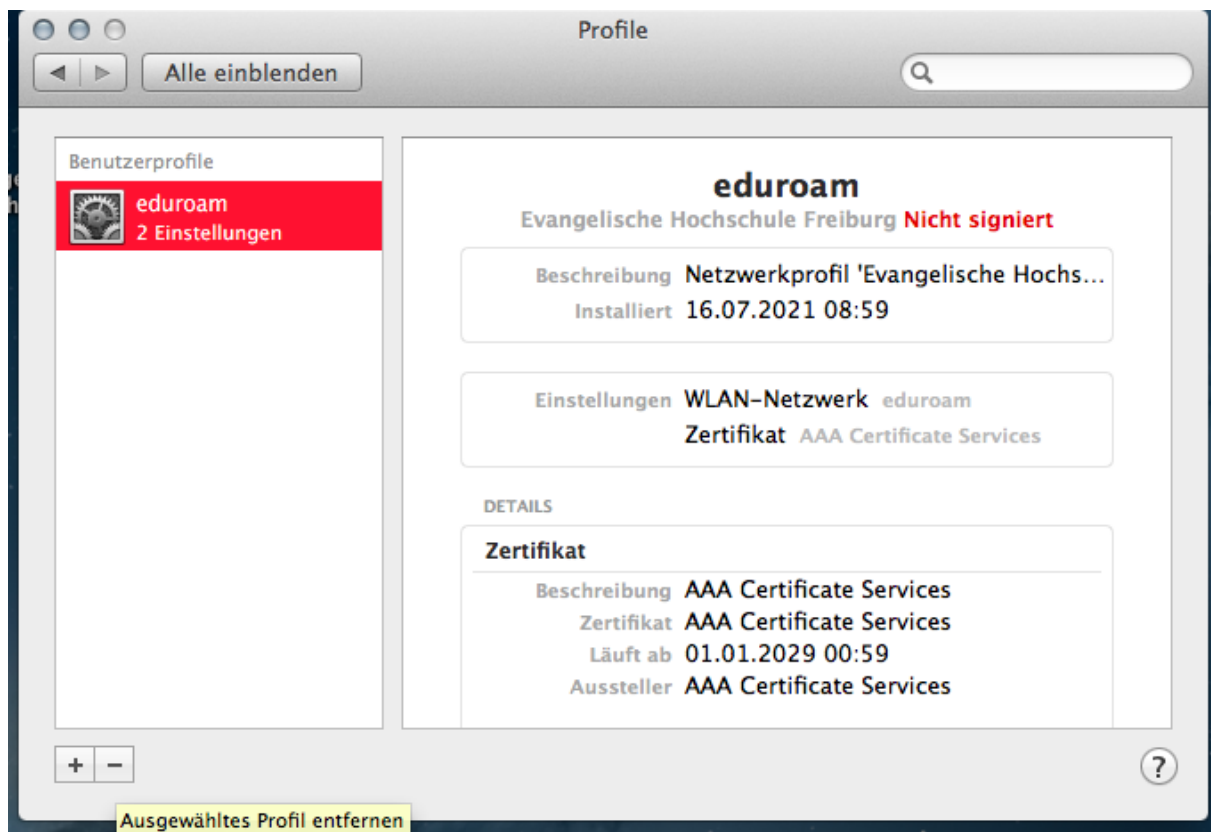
Profile

Alle einblenden

Benutzerprofile

eduroam
2 Einstellungen

eduroam
Evangelische Hochschule Freiburg Nicht signiert

Beschreibung Netzwerkprofil 'Evangelische Hochs…
Installiert 16.07.2021 08:59

Einstellungen WLAN-Netzwerk eduroam
Zertifikat AAA Certificate Services

DETAILS

Zertifikat
Beschreibung AAA Certificate Services
Zertifikat AAA Certificate Services
Läuft ab 01.01.2029 00:59
Aussteller AAA Certificate Services

+ −

Ausgewähltes Profil entfernen

?